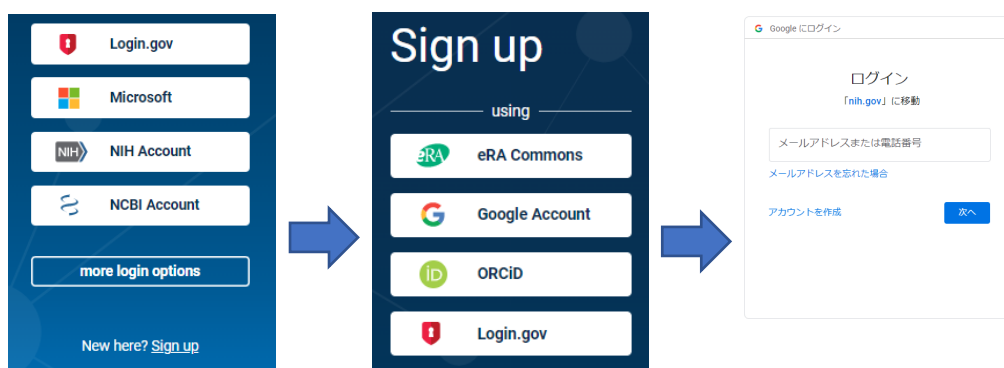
Login.gov

Microsoft

NIH Account

NCBI Account

more login options

New here? Sign up

Sign up

using

eRA Commons

Google Account

ORCiD

Login.gov

Google にログイン

ログイン

「nih.gov」に移動

メールアドレスまたは電話番号

メールアドレスを忘れた場合

アカウントを作成

次へ